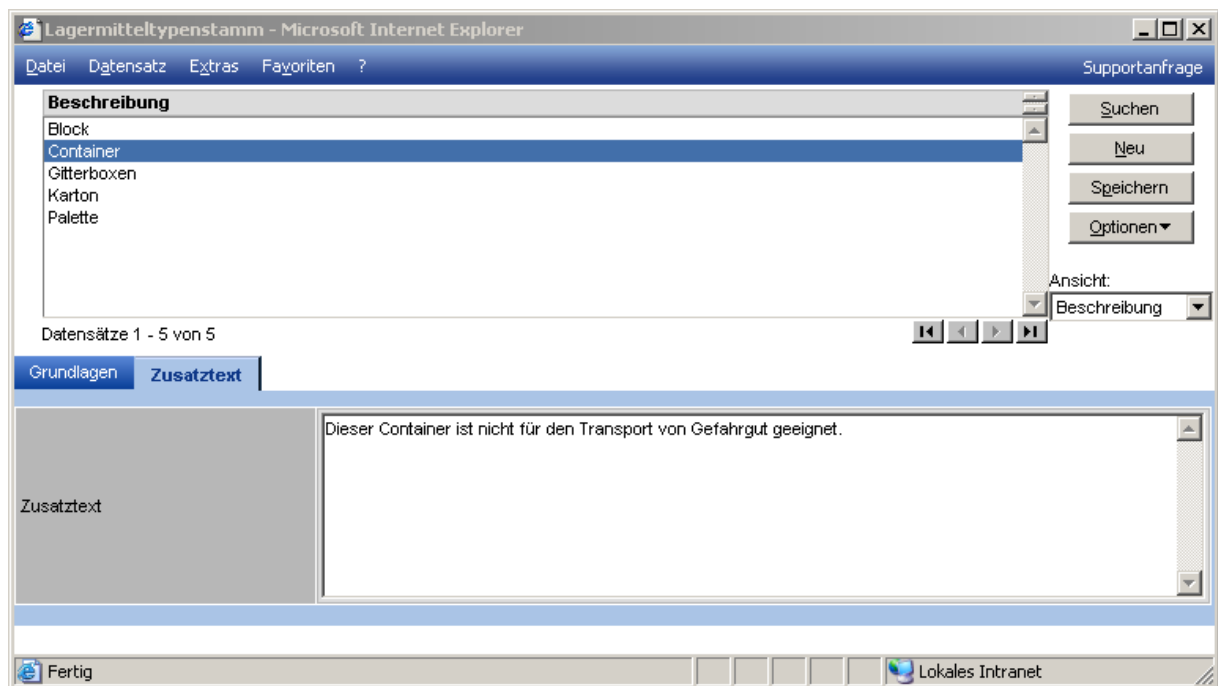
Lagermitteltypenstamm - Microsoft Internet Explorer

Datei Datensatz Extras Favoriten ? Supportanfrage

Beschreibung
Block
Container
Gitterboxen
Karton
Palette

Suchen
Neu
Speichern
Optionen

Ansicht:
Beschreibung

Datensätze 1 - 5 von 5

Grundlagen Zusatztext

Zusatztext

Dieser Container ist nicht für den Transport von Gefahrgut geeignet.

Fertig

Lokales Intranet